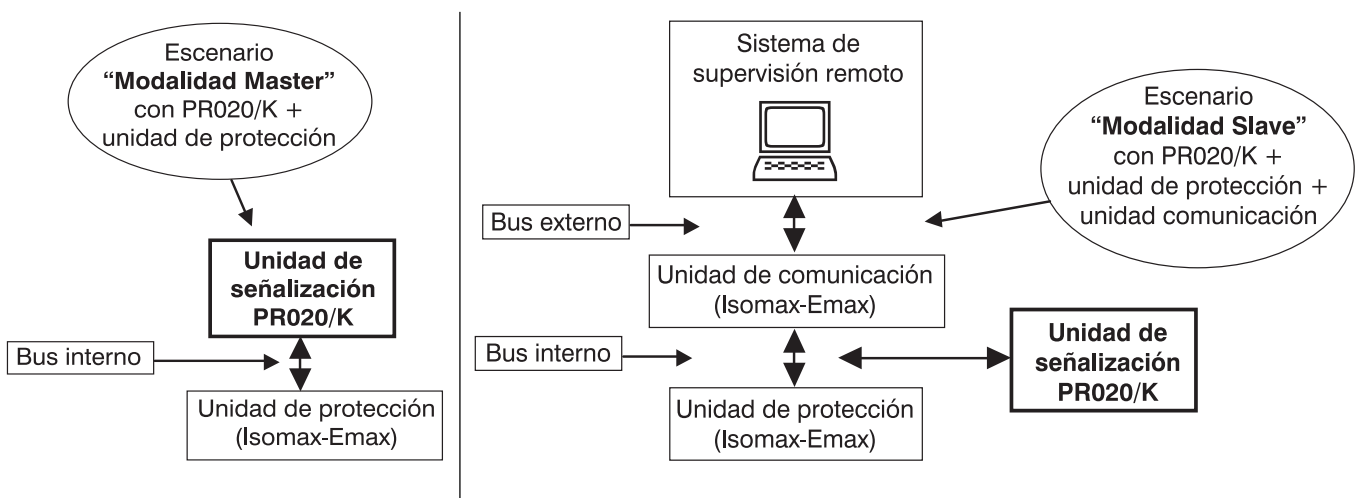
Escenario
**"Modalidad Master"**
con PR020/K +
unidad de protección

**Unidad de señalización PR020/K**

Bus interno

Unidad de protección
(Isomax-Emax)

Sistema de supervisión remoto

Escenario
**"Modalidad Slave"**
con PR020/K +
unidad de protección +
unidad comunicación

Bus externo

Unidad de comunicación
(Isomax-Emax)

Bus interno

**Unidad de señalización PR020/K**

Unidad de protección
(Isomax-Emax)